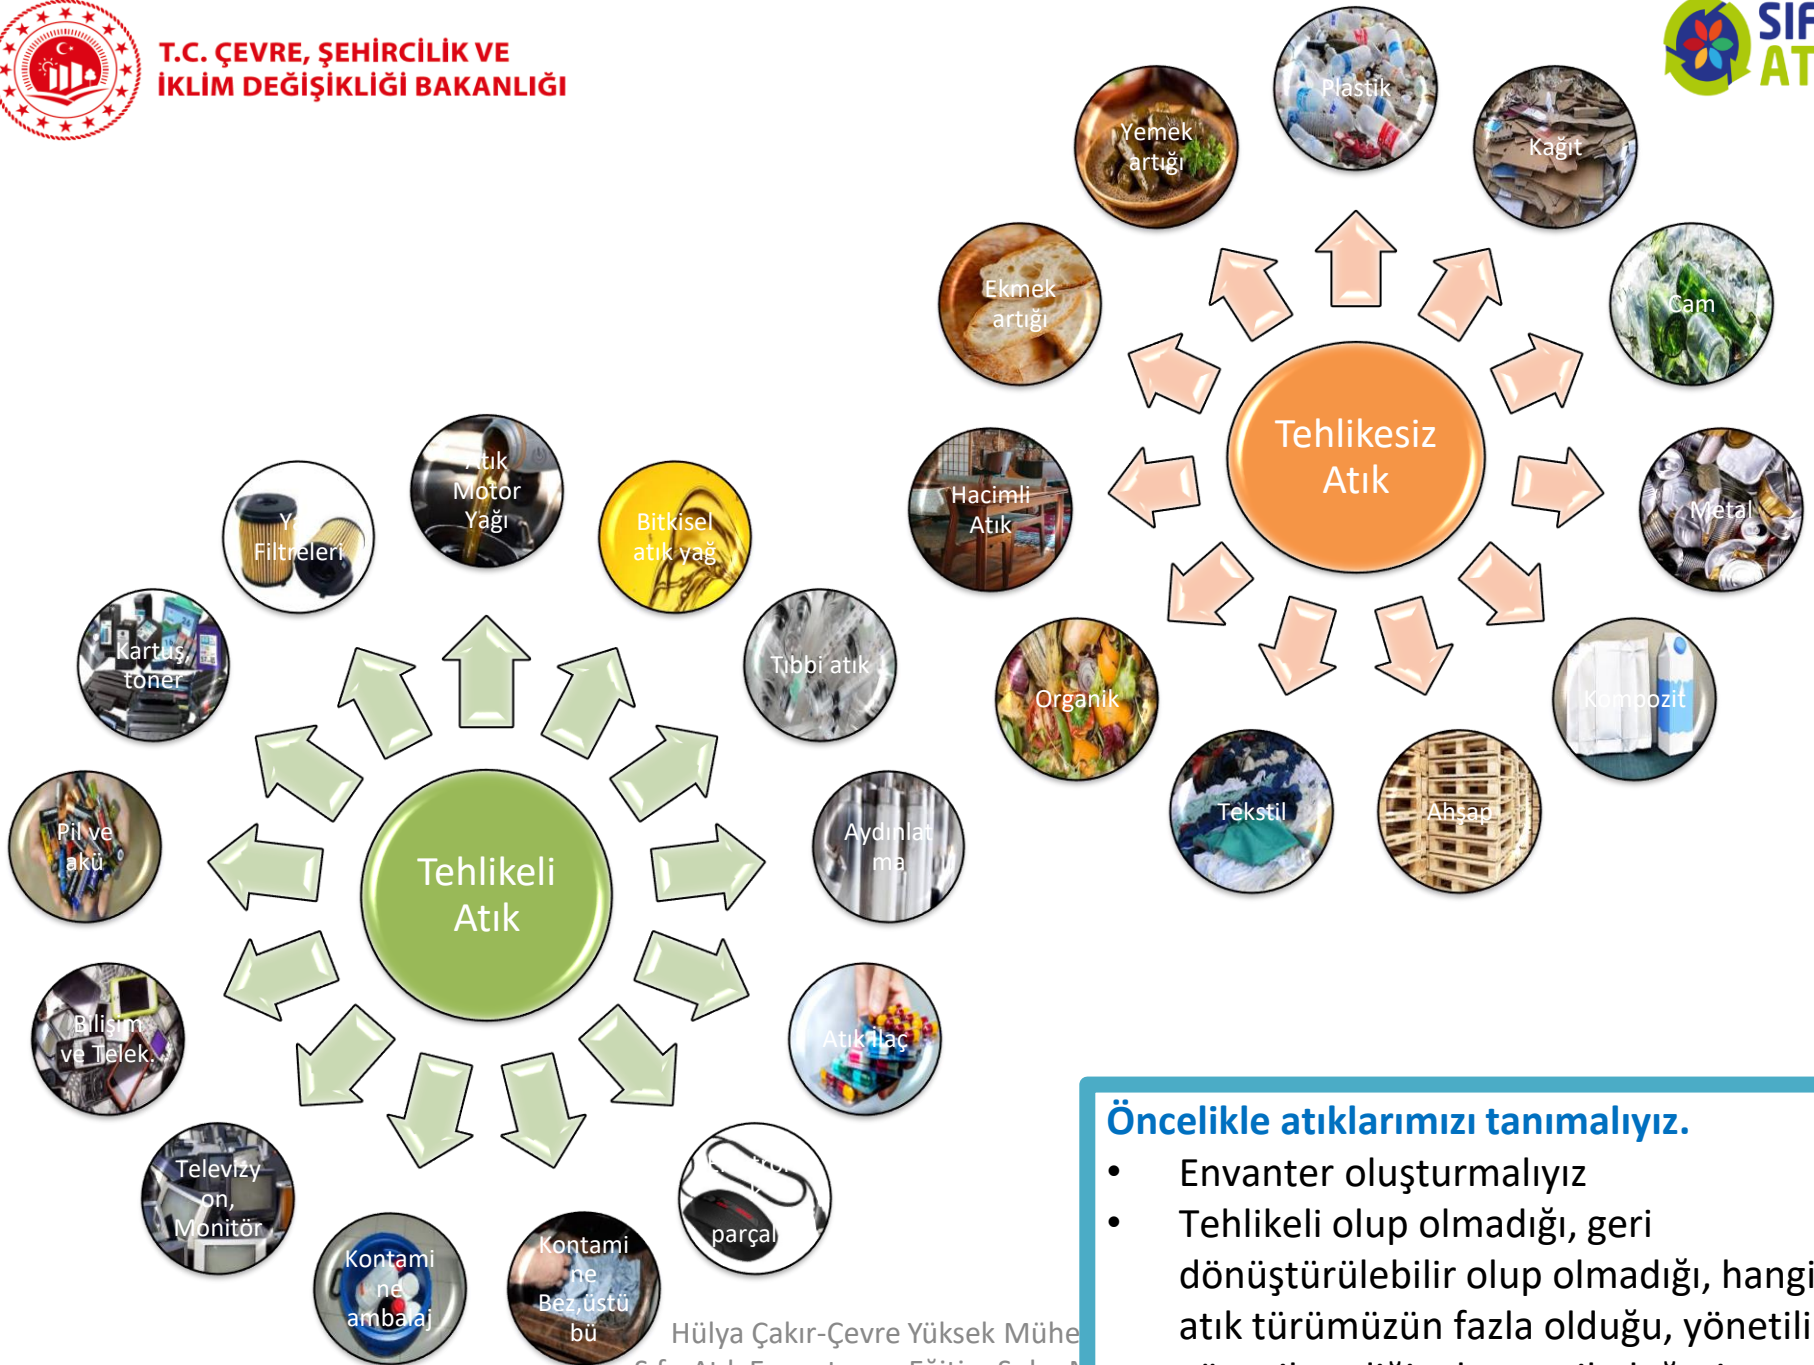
T.C. ÇEVRE, ŞEHİRCİLİK VE İKLİM DEĞİŞİKLİĞİ BAKANLIĞI

SIF AT

Plastik
Yemek artığı
Kağıt
Ekmek artığı
Cam
Hacimli Atık
Tehlikesiz Atık
Metal
Organik
Kompozit
Tekstil
Ahşap

Atık Motor Yağı
Y. Filtreleri
Bitkisel atık yağ
Kartuş toner
Tıbbi atık
Pil ve akü
Tehlikeli Atık
Aydınlatma
Bilişim ve Telek.
Atık ilaç
Televizyon, Monitör
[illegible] parça
Kontamine ambalaj
Kontamine Bez,üstübü

Hülya Çakır-Çevre Yüksek Mühe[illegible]

Öncelikle atıklarımızı tanımalıyız.
• Envanter oluşturmalıyız
• Tehlikeli olup olmadığı, geri dönüştürülebilir olup olmadığı, hangi atık türümüzün fazla olduğu, yönetili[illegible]